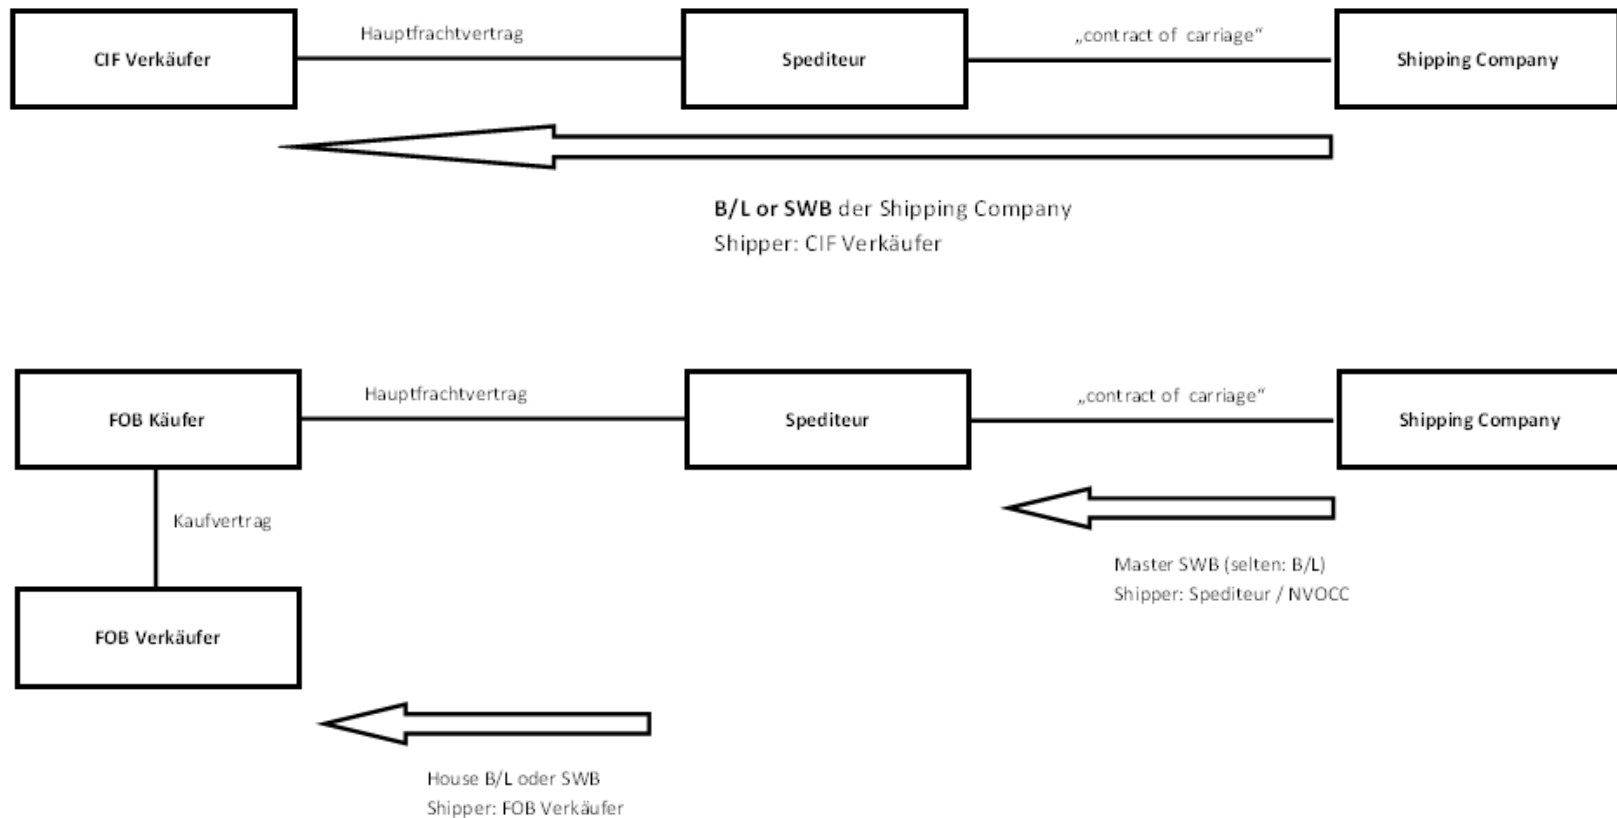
CIF Verkäufer

Hauptfrachtvertrag

Spediteur

„contract of carriage“

Shipping Company

B/L or SWB der Shipping Company
Shipper: CIF Verkäufer

FOB Käufer

Hauptfrachtvertrag

Spediteur

„contract of carriage“

Shipping Company

Kaufvertrag

FOB Verkäufer

Master SWB (selten: B/L)
Shipper: Spediteur / NVOCC

House B/L oder SWB
Shipper: FOB Verkäufer